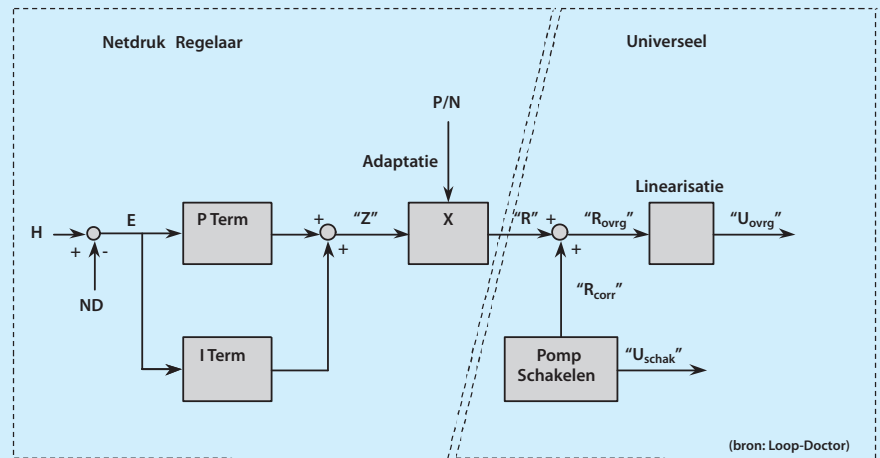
Netdruk Regelaar

Universeel

P/N

Adaptatie

Linearisatie

H

+

-

E

ND

P Term

+

+

"Z"

X

"R"

+

+

"$R_{ovrg}$"

"$U_{ovrg}$"

"$R_{corr}$"

I Term

Pomp Schakelen

"$U_{schak}$"

(bron: Loop-Doctor)